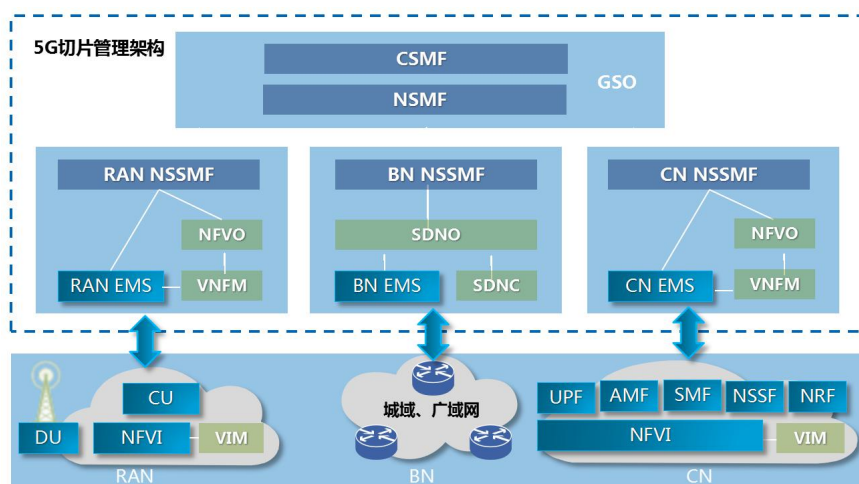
5G切片管理架构

CSMF

NSMF

GSO

RAN NSSMF

NFVO

RAN EMS

VNFM

BN NSSMF

SDNO

BN EMS

SDNC

CN NSSMF

NFVO

CN EMS

VNFM

CU

DU

NFVI

VIM

RAN

城域、广域网

BN

UPF

AMF

SMF

NSSF

NRF

NFVI

VIM

CN